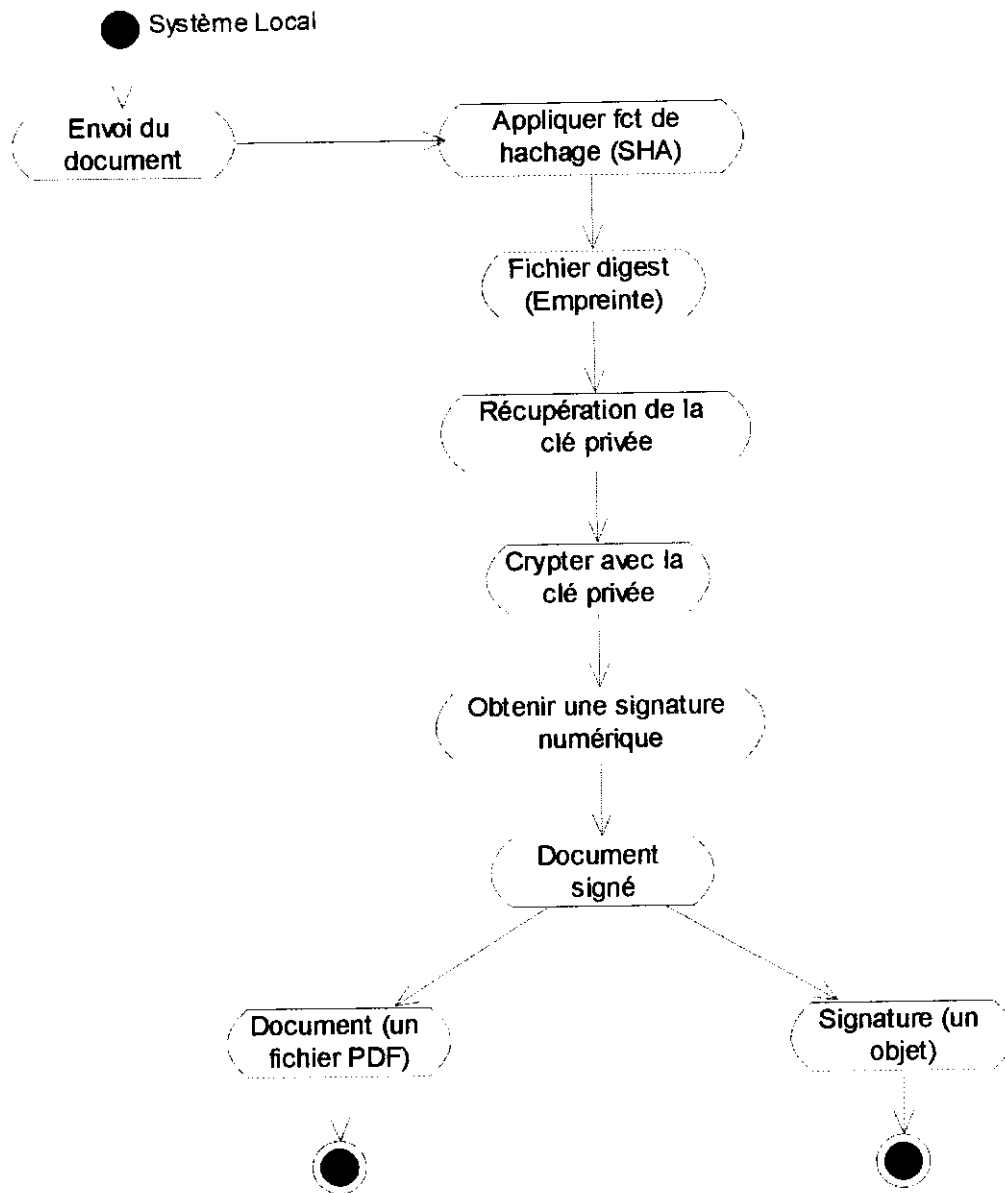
Système Local

Envoi du document

Appliquer fct de hachage (SHA)

Fichier digest (Empreinte)

Récupération de la clé privée

Crypter avec la clé privée

Obtenir une signature numérique

Document signé

Document (un fichier PDF)

Signature (un objet)